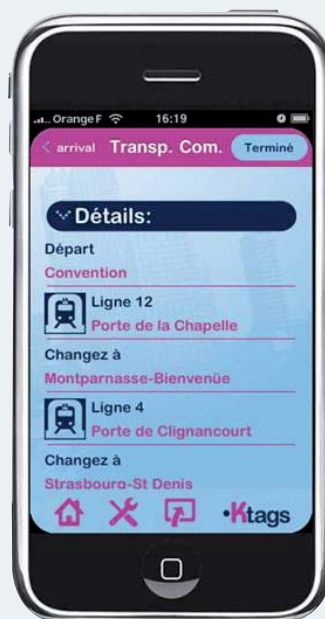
Orange F 16:19

arrival Transp. Com. Terminé

Détails:

Départ

Convention

Ligne 12

Porte de la Chapelle

Changez à

Montparnasse-Bienvenüe

Ligne 4

Porte de Clignancourt

Changez à

Strasbourg-St Denis

•Ktags